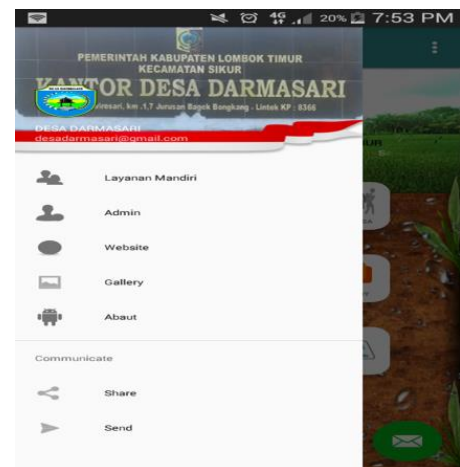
4G 20% 7:53 PM

PEMERINTAH KABUPATEN LOMBOK TIMUR
KECAMATAN SIKUR
KANTOR DESA DARMASARI
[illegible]irsari, km .1,7 Jurusan Bagek Bongkang - Lintek KP : 8366

DESA DARMASARI
desadarmasari@gmail.com

Layanan Mandiri

Admin

Website

Gallery

Abaut

Communicate

Share

Send